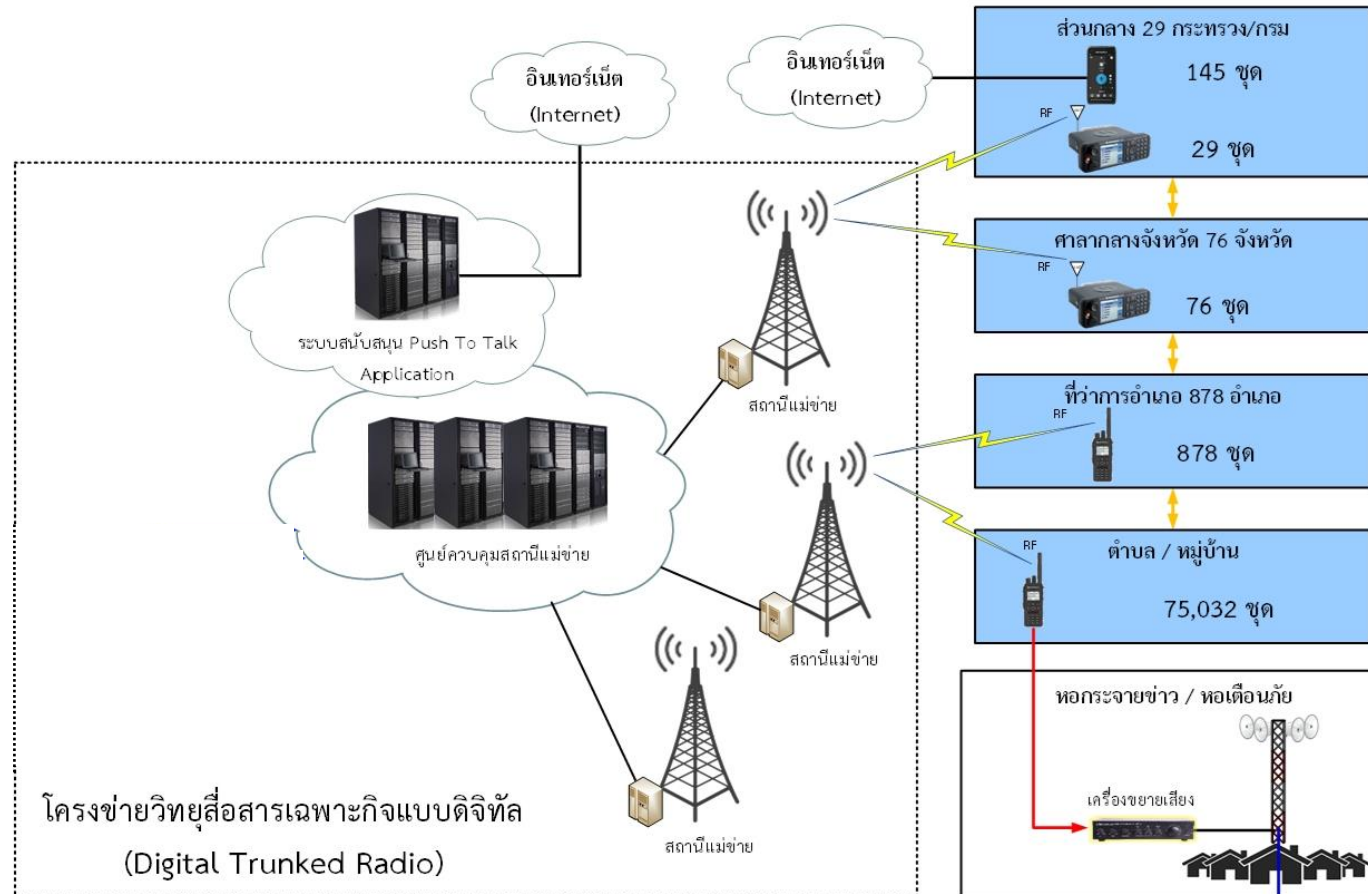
อินเทอร์เน็ต
(Internet)

อินเทอร์เน็ต
(Internet)

ส่วนกลาง 29 กระทรวง/กรม
145 ชุด
RF
29 ชุด

ระบบสนับสนุน Push To Talk Application

ศาลากลางจังหวัด 76 จังหวัด
RF
76 ชุด

สถานีแม่ข่าย

ที่ว่าการอำเภอ 878 อำเภอ
RF
878 ชุด

ศูนย์ควบคุมสถานีแม่ข่าย

RF
ตำบล / หมู่บ้าน
75,032 ชุด

สถานีแม่ข่าย

หอกระจายข่าว / หอเตือนภัย

เครื่องขยายเสียง

โครงข่ายวิทยุสื่อสารเฉพาะกิจแบบดิจิทัล
(Digital Trunked Radio)

สถานีแม่ข่าย